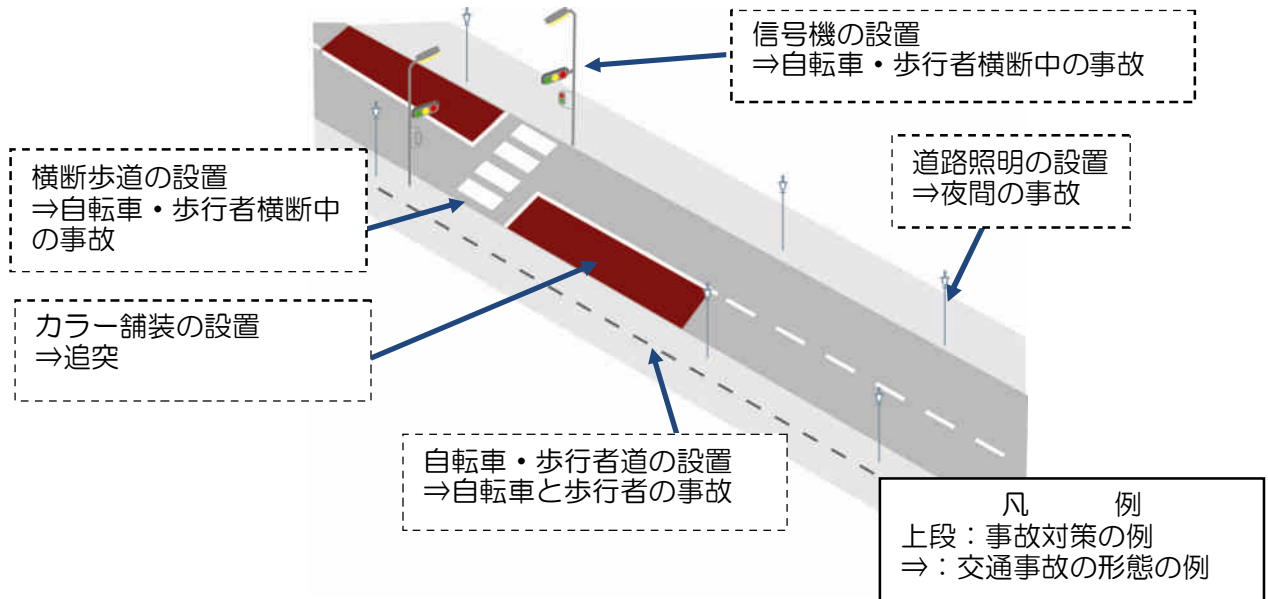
信号機の設置
⇒自転車・歩行者横断中の事故

横断歩道の設置
⇒自転車・歩行者横断中の事故

道路照明の設置
⇒夜間の事故

カラー舗装の設置
⇒追突

自転車・歩行者道の設置
⇒自転車と歩行者の事故

凡　例
上段：事故対策の例
⇒：交通事故の形態の例